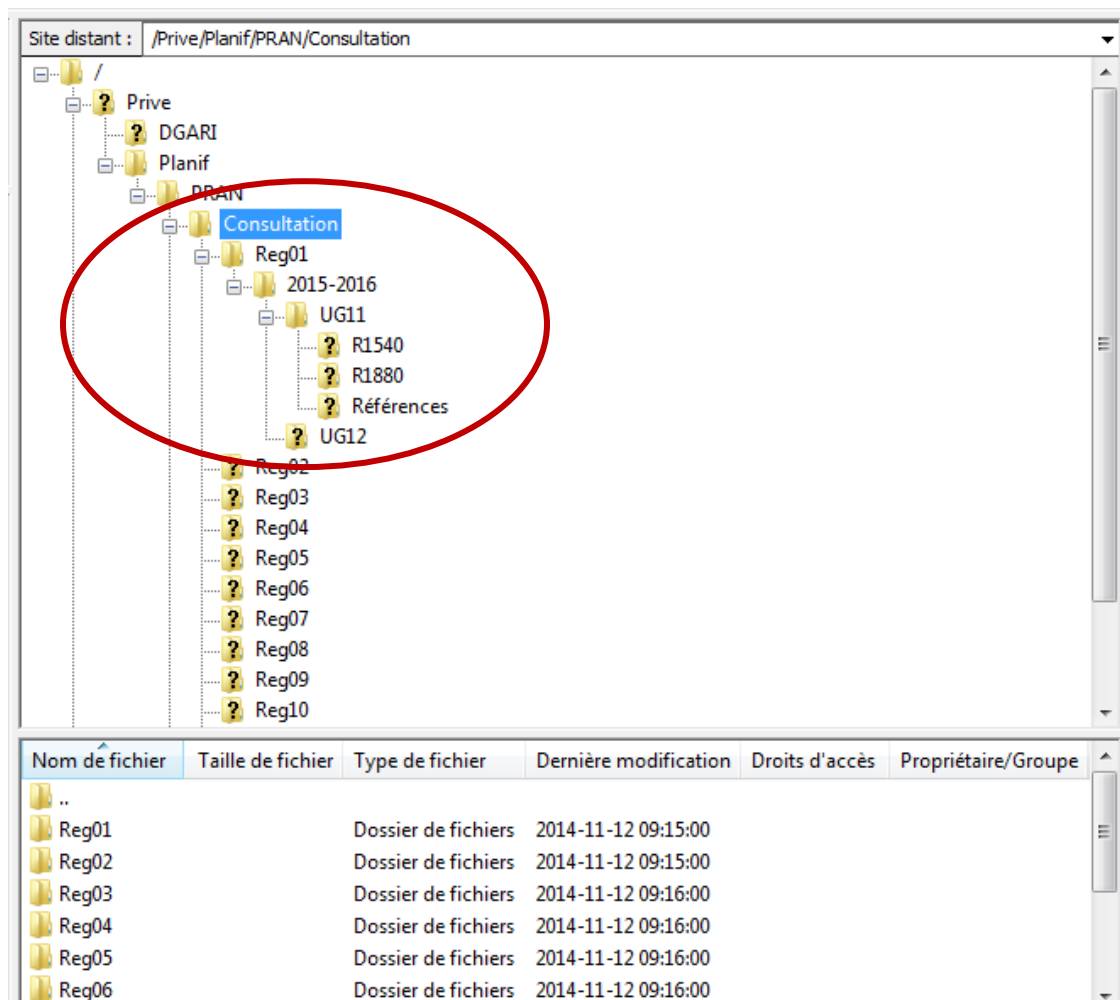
Site distant : /Prive/Planif/PRAN/Consultation

/
Prive
DGARI
Planif
PRAN
Consultation
Reg01
2015-2016
UG11
R1540
R1880
Références
UG12
Reg02
Reg03
Reg04
Reg05
Reg06
Reg07
Reg08
Reg09
Reg10

| Nom de fichier | Taille de fichier | Type de fichier | Dernière modification | Droits d'accès | Propriétaire/Groupe |
|---|---|---|---|---|---|
| .. | | | | | |
| Reg01 | | Dossier de fichiers | 2014-11-12 09:15:00 | | |
| Reg02 | | Dossier de fichiers | 2014-11-12 09:15:00 | | |
| Reg03 | | Dossier de fichiers | 2014-11-12 09:16:00 | | |
| Reg04 | | Dossier de fichiers | 2014-11-12 09:16:00 | | |
| Reg05 | | Dossier de fichiers | 2014-11-12 09:16:00 | | |
| Reg06 | | Dossier de fichiers | 2014-11-12 09:16:00 | | |